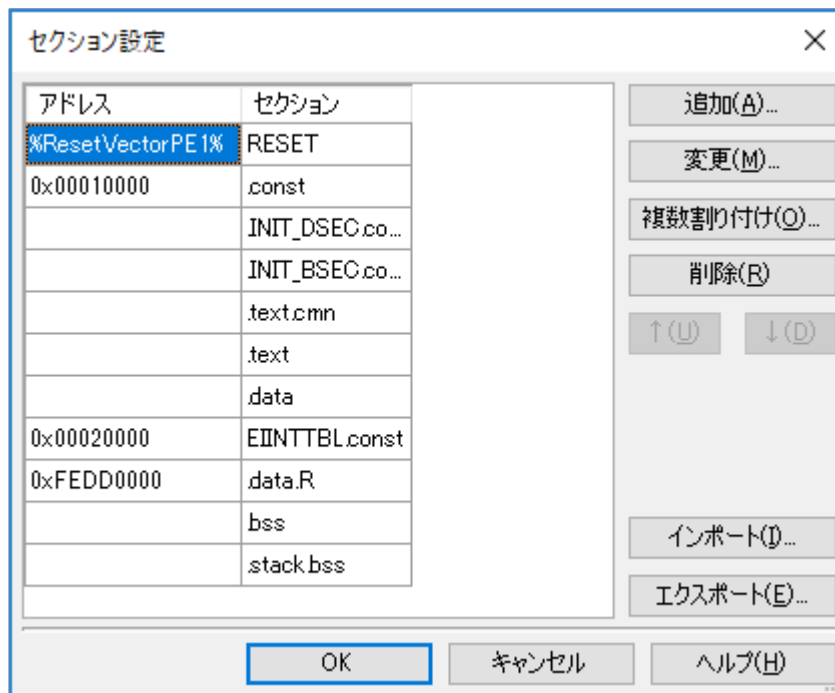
セクション設定

| アドレス | セクション |
|---|---|
| %ResetVectorPE1% | RESET |
| 0x00010000 | .const |
| | INIT_DSEC.co... |
| | INIT_BSEC.co... |
| | .text.cmn |
| | .text |
| | .data |
| 0x00020000 | .EIINTTBL.const |
| 0xFEDD0000 | .data.R |
| | .bss |
| | .stack.bss |

追加(A)...
変更(M)...
複数割り付け(O)...
削除(R)
↑(U)
↓(D)
インポート(I)...
エクスポート(E)...

OK
キャンセル
ヘルプ(H)